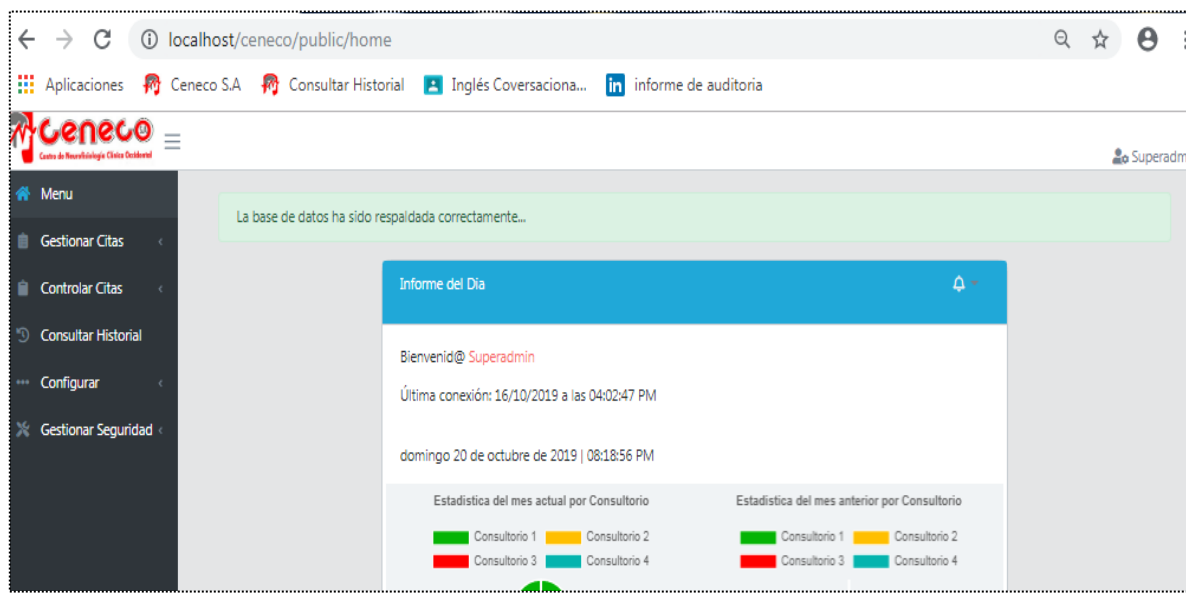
localhost/ceneco/public/home

Aplicaciones Ceneco S.A Consultar Historial Inglés Coversaciona... informe de auditoria

Ceneco
Centro de Neurofisiología Clínica Occidental

Superadm

Menu
Gestionar Citas
Controlar Citas
Consultar Historial
Configurar
Gestionar Seguridad

La base de datos ha sido respaldada correctamente...

Informe del Día

Bienvenid@ Superadmin

Última conexión: 16/10/2019 a las 04:02:47 PM

domingo 20 de octubre de 2019 | 08:18:56 PM

Estadistica del mes actual por Consultorio
Consultorio 1 Consultorio 2
Consultorio 3 Consultorio 4

Estadistica del mes anterior por Consultorio
Consultorio 1 Consultorio 2
Consultorio 3 Consultorio 4